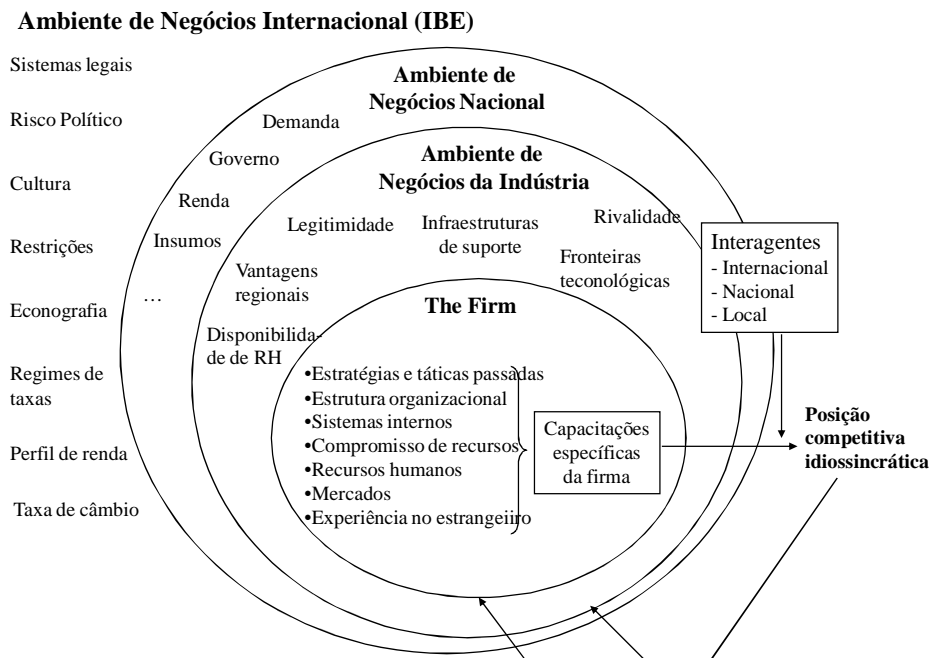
Ambiente de Negócios Internacional (IBE)

Sistemas legais

Risco Político

Cultura

Restrições

Econografia

Regimes de taxas

Perfil de renda

Taxa de câmbio

Ambiente de Negócios Nacional

Demanda

Governo

Renda

Insumos

…

Ambiente de Negócios da Indústria

Legitimidade

Infraestruturas de suporte

Rivalidade

Fronteiras tecnológicas

Vantagens regionais

Disponibilidade de RH

Interagentes
- Internacional
- Nacional
- Local

The Firm

•Estratégias e táticas passadas
•Estrutura organizacional
•Sistemas internos
•Compromisso de recursos
•Recursos humanos
•Mercados
•Experiência no estrangeiro

Capacitações específicas da firma

Posição competitiva idiossincrática